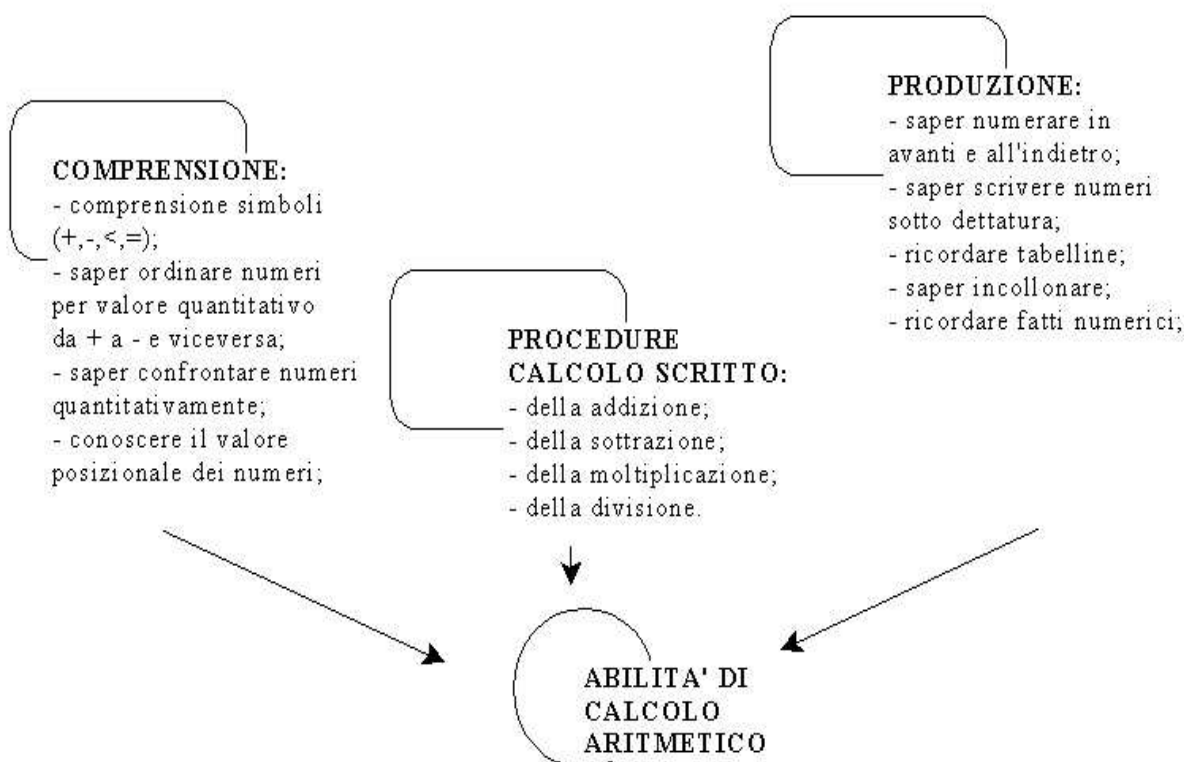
PRODUZIONE:
- saper numerare in avanti e all'indietro;
- saper scrivere numeri sotto dettatura;
- ricordare tabelline;
- saper incollonare;
- ricordare fatti numerici;

COMPRENSIONE:
- comprensione simboli (+,-,<,=);
- saper ordinare numeri per valore quantitativo da + a - e viceversa;
- saper confrontare numeri quantitativamente;
- conoscere il valore posizionale dei numeri;

PROCEDURE CALCOLO SCRITTO:
- della addizione;
- della sottrazione;
- della moltiplicazione;
- della divisione.

ABILITA' DI CALCOLO ARITMETICO